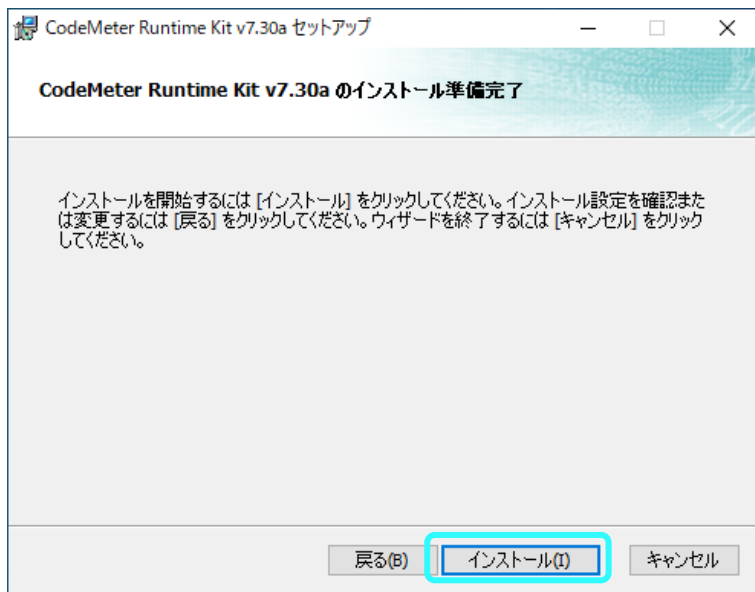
CodeMeter Runtime Kit v7.30a セットアップ

CodeMeter Runtime Kit v7.30a のインストール準備完了

インストールを開始するには [インストール] をクリックしてください。インストール設定を確認または変更するには [戻る] をクリックしてください。ウィザードを終了するには [キャンセル] をクリックしてください。

戻る(B)
インストール(I)
キャンセル